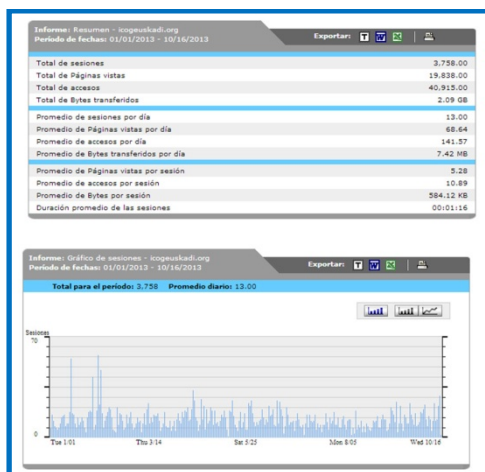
Informe: Resumen - icogeuskadi.org
Período de fechas: 01/01/2013 - 10/16/2013

Exportar:

| | |
|---|---|
| Total de sesiones | 3,758.00 |
| Total de Páginas vistas | 19,838.00 |
| Total de accesos | 40,915.00 |
| Total de Bytes transferidos | 2.09 GB |
| Promedio de sesiones por día | 13.00 |
| Promedio de Páginas vistas por día | 68.64 |
| Promedio de accesos por día | 141.57 |
| Promedio de Bytes transferidos por día | 7.42 MB |
| Promedio de Páginas vistas por sesión | 5.28 |
| Promedio de accesos por sesión | 10.89 |
| Promedio de Bytes por sesión | 584.12 KB |
| Duración promedio de las sesiones | 00:01:16 |

Informe: Gráfico de sesiones - icogeuskadi.org
Período de fechas: 01/01/2013 - 10/16/2013

Exportar:

Total para el período: 3,758 Promedio diario: 13.00

Sesiones
70
0
Tue 1/01
Thu 3/14
Sat 5/25
Mon 8/05
Wed 10/16